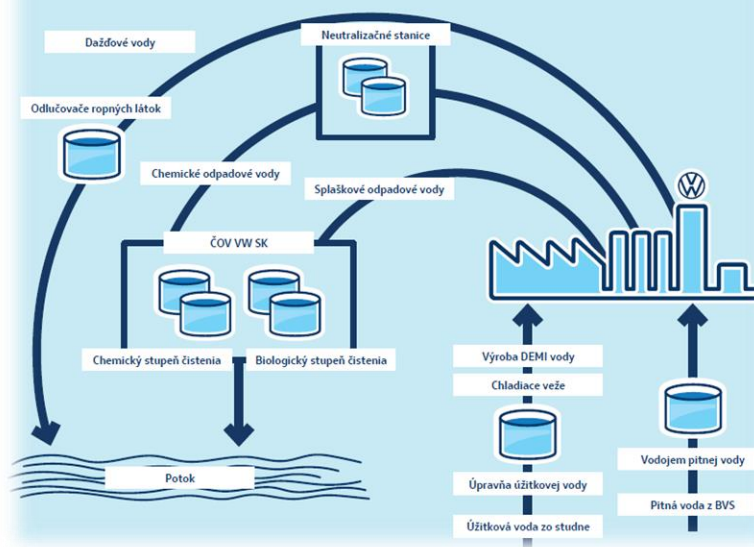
Dažďové vody

Neutralizačné stanice

Odlučovače ropných látok

Chemické odpadové vody

Splaškové odpadové vody

ČOV VW SK

Chemický stupeň čistenia

Biologický stupeň čistenia

Potok

Výroba DEMI vody

Chladiace veže

Úpravňa úžitkovej vody

Úžitková voda zo studne

Vodojem pitnej vody

Pitná voda z BVS